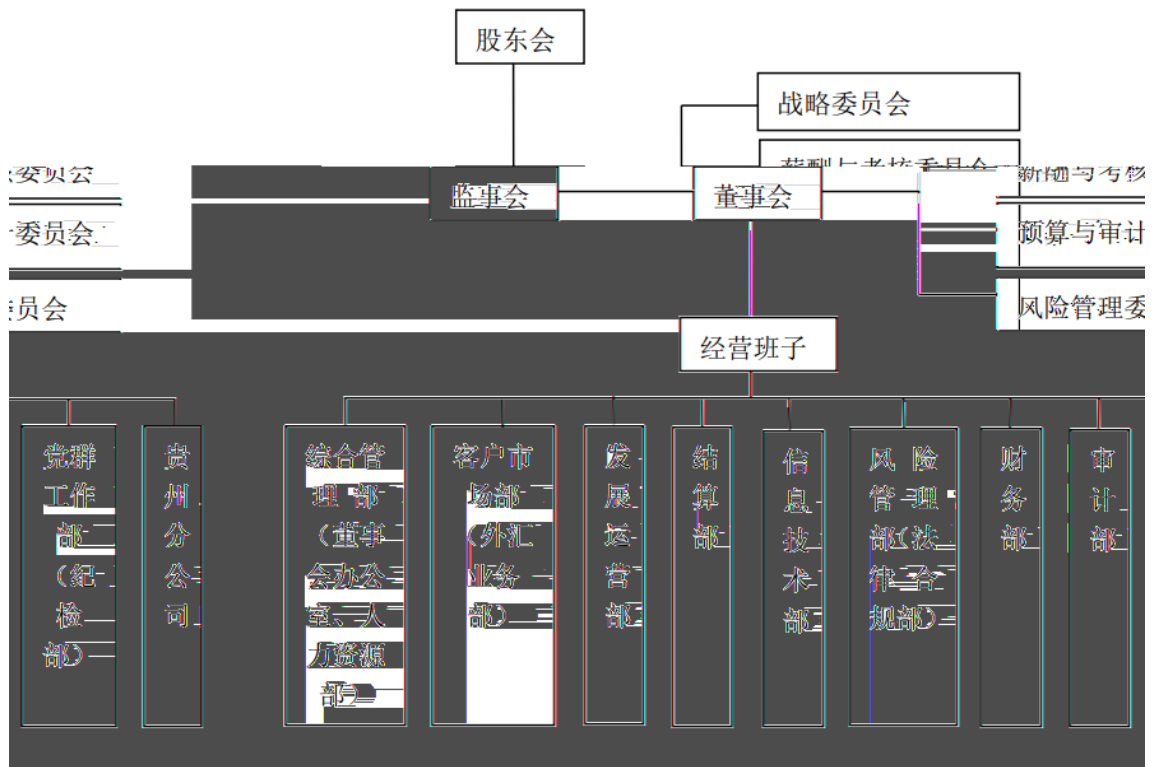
股东会

战略委员会

薪酬与考核委员会

委员会

委员会

员会

监事会

董事会

薪酬与考核

预算与审计

风险管理委

经营班子

党群工作部（纪检部）

贵州分公司

综合管理部（董事会办公室、人力资源部）

客户市场部（外汇业务部）

发展运营部

结算部

信息技术部

风险管理部（法律合规部）

财务部

审计部